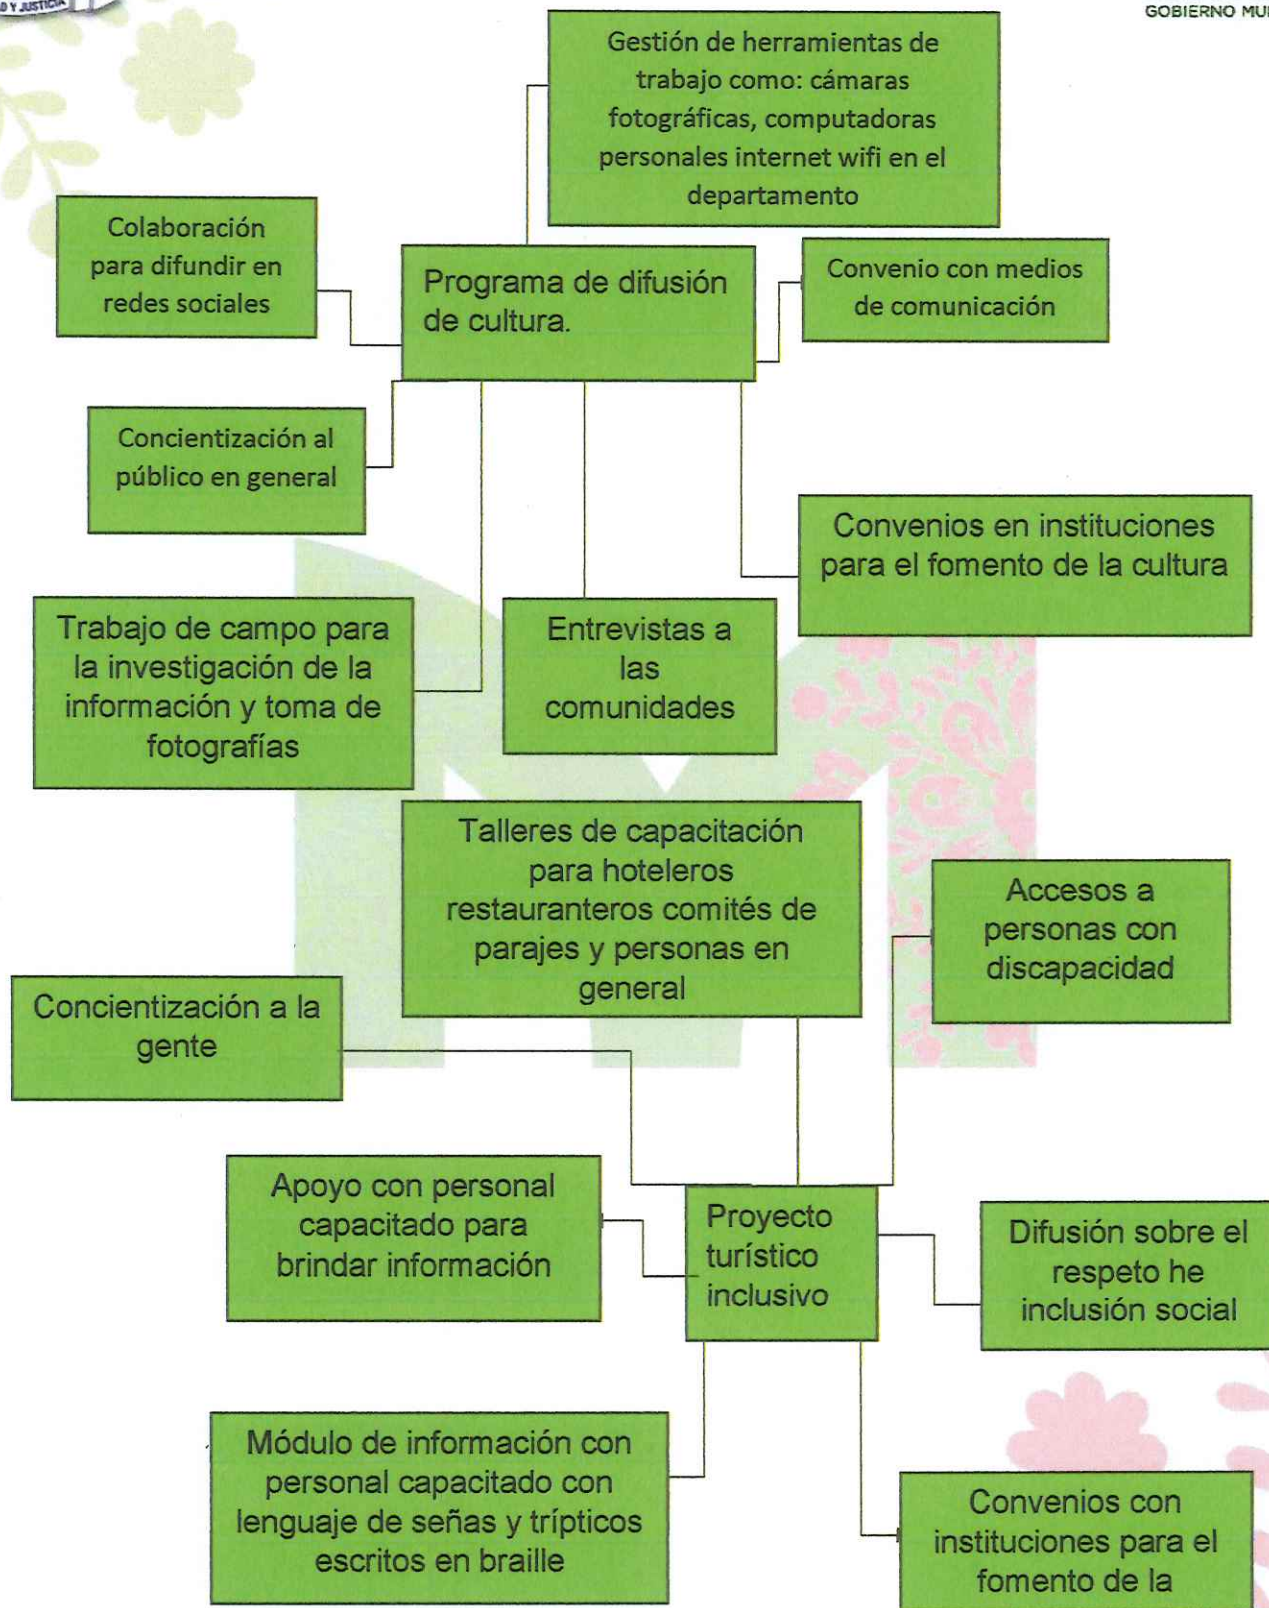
O Y JUSTICIA

GOBIERNO MU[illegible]

Gestión de herramientas de trabajo como: cámaras fotográficas, computadoras personales internet wifi en el departamento

Colaboración para difundir en redes sociales

Programa de difusión de cultura.

Convenio con medios de comunicación

Concientización al público en general

Convenios en instituciones para el fomento de la cultura

Trabajo de campo para la investigación de la información y toma de fotografías

Entrevistas a las comunidades

Talleres de capacitación para hoteleros restauranteros comités de parajes y personas en general

Accesos a personas con discapacidad

Concientización a la gente

Apoyo con personal capacitado para brindar información

Proyecto turístico inclusivo

Difusión sobre el respeto he inclusión social

Módulo de información con personal capacitado con lenguaje de señas y trípticos escritos en braille

Convenios con instituciones para el fomento de la